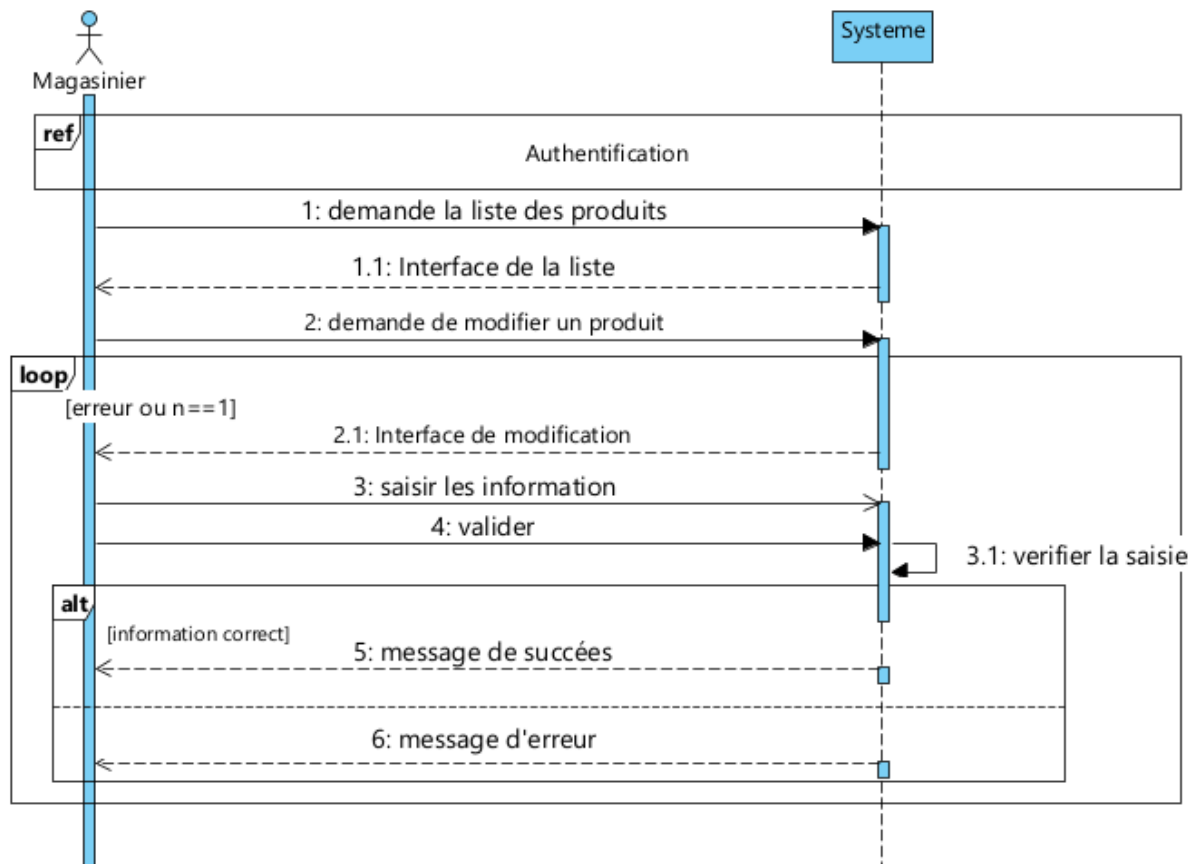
Magasinier

Systeme

ref

Authentification

1: demande la liste des produits

1.1: Interface de la liste

2: demande de modifier un produit

loop

[erreur ou n==1]

2.1: Interface de modification

3: saisir les information

4: valider

3.1: verifier la saisie

alt

[information correct]

5: message de succées

6: message d'erreur